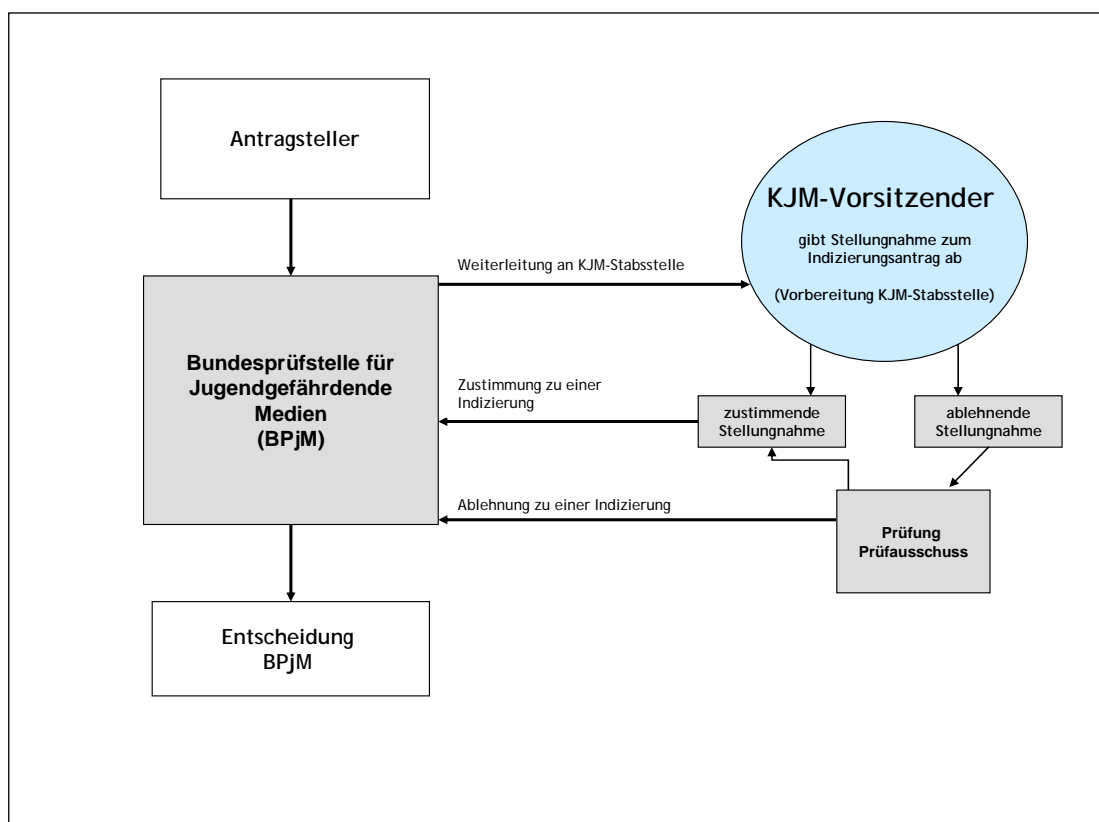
Antragsteller

KJM-Vorsitzender

gibt Stellungnahme zum Indizierungsantrag ab

(Vorbereitung KJM-Stabsstelle)

Weiterleitung an KJM-Stabsstelle

Bundesprüfstelle für Jugendgefährdende Medien (BPjM)

Zustimmung zu einer Indizierung

zustimmende Stellungnahme

ablehnende Stellungnahme

Ablehnung zu einer Indizierung

Prüfung Prüfausschuss

Entscheidung BPjM